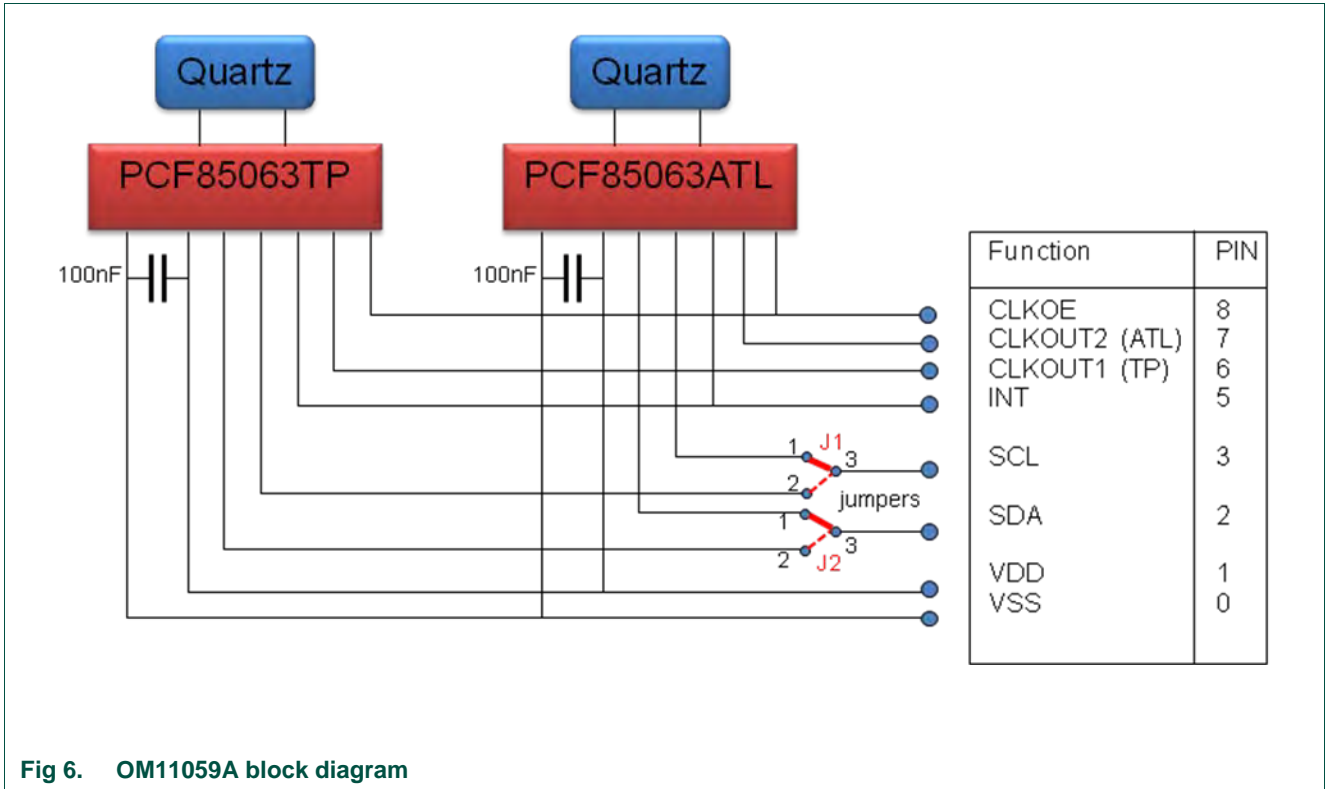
Quartz

Quartz

PCF85063TP

PCF85063ATL

100nF

100nF

1 J1 3

2

jumpers

1

2 3

J2

| Function | PIN |
|---|---|
| CLKOE | 8 |
| CLKOUT2 (ATL) | 7 |
| CLKOUT1 (TP) | 6 |
| INT | 5 |
| SCL | 3 |
| SDA | 2 |
| VDD | 1 |
| VSS | 0 |

Fig 6. OM11059A block diagram